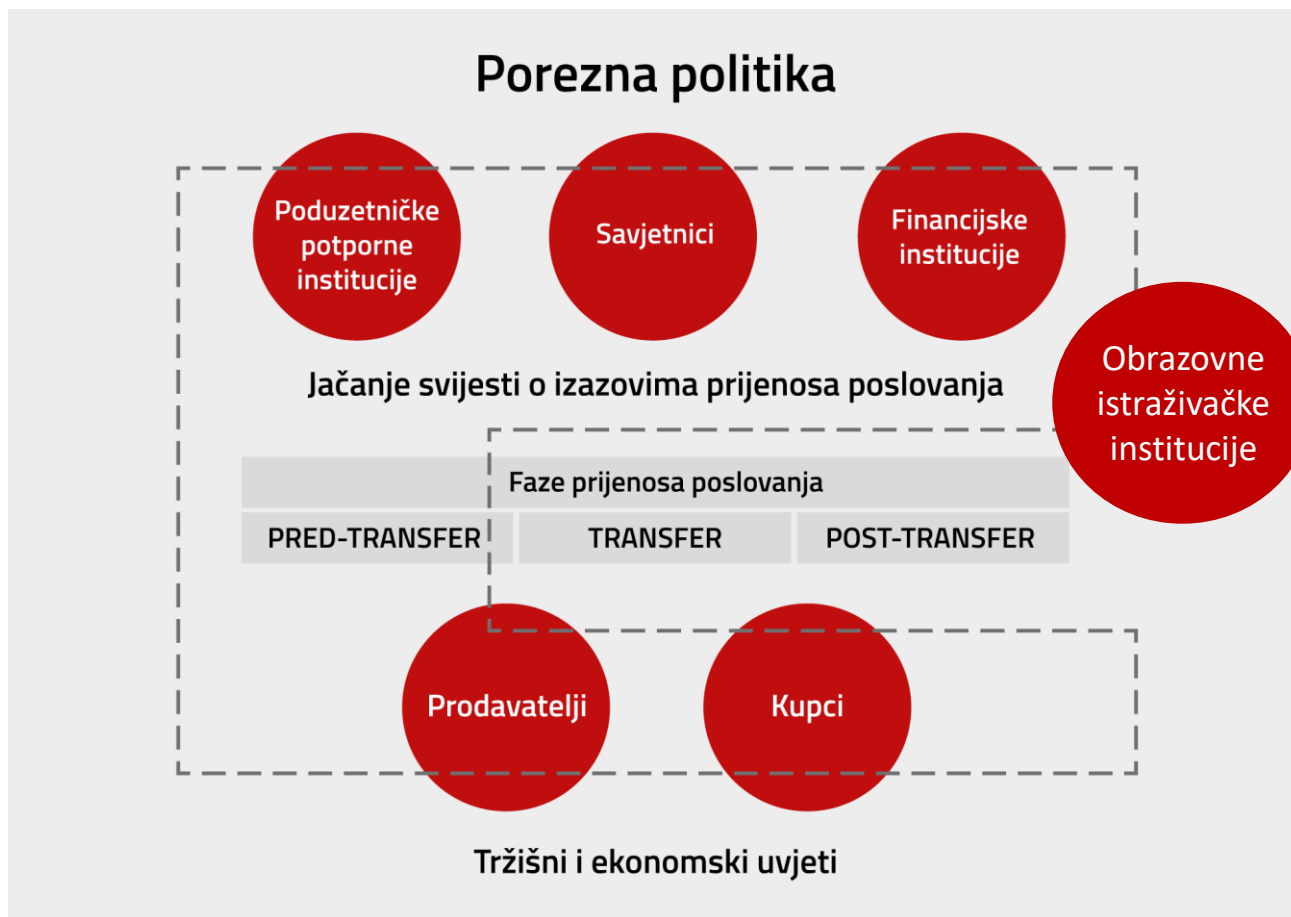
Porezna politika

Poduzetničke potporne institucije

Savjetnici

Financijske institucije

Obrazovne istraživačke institucije

Jačanje svijesti o izazovima prijenosa poslovanja

Faze prijenosa poslovanja

| PRED-TRANSFER | TRANSFER | POST-TRANSFER |
|---|---|---|

Prodavatelji

Kupci

Tržišni i ekonomski uvjeti